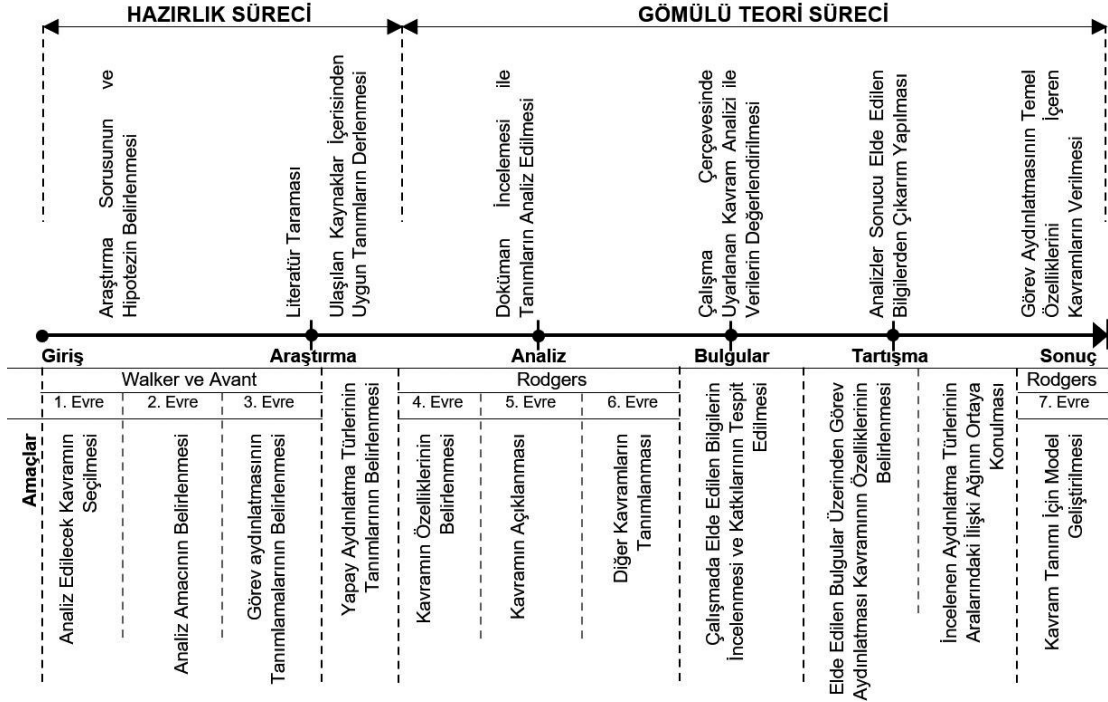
HAZIRLIK SÜRECİ

GÖMÜLÜ TEORİ SÜRECİ

Araştırma Sorusunun ve Hipotezin Belirlenmesi

Literatür Taraması

Ulaşılan Kaynaklar İçerisinden Uygun Tanımların Derlenmesi

Doküman İncelemesi ile Tanımların Analiz Edilmesi

Çalışma Çerçevesinde Uyarlanan Kavram Analizi ile Verilerin Değerlendirilmesi

Analizler Sonucu Elde Edilen Bilgilerden Çıkarım Yapılması

Görev Aydınlatmasının Temel Özelliklerini İçeren Kavramların Verilmesi

Giriş

Araştırma

Analiz

Bulgular

Tartışma

Sonuç

Walker ve Avant

1. Evre

2. Evre

3. Evre

Rodgers

4. Evre

5. Evre

6. Evre

Rodgers

7. Evre

Amaçlar

Analiz Edilecek Kavramın Seçilmesi

Analiz Amacının Belirlenmesi

Görev aydınlatmasının Tanımlamalarının Belirlenmesi

Yapay Aydınlatma Türlerinin Tanımlarının Belirlenmesi

Kavramın Özelliklerinin Belirlenmesi

Kavramın Açıklanması

Diğer Kavramların Tanımlanması

Çalışmada Elde Edilen Bilgilerin İncelenmesi ve Katkılarının Tespit Edilmesi

Elde Edilen Bulgular Üzerinden Görev Aydınlatması Kavramının Özelliklerinin Belirlenmesi

İncelenen Aydınlatma Türlerinin Aralarındaki İlişki Ağının Ortaya Konulması

Kavram Tanımı İçin Model Geliştirilmesi